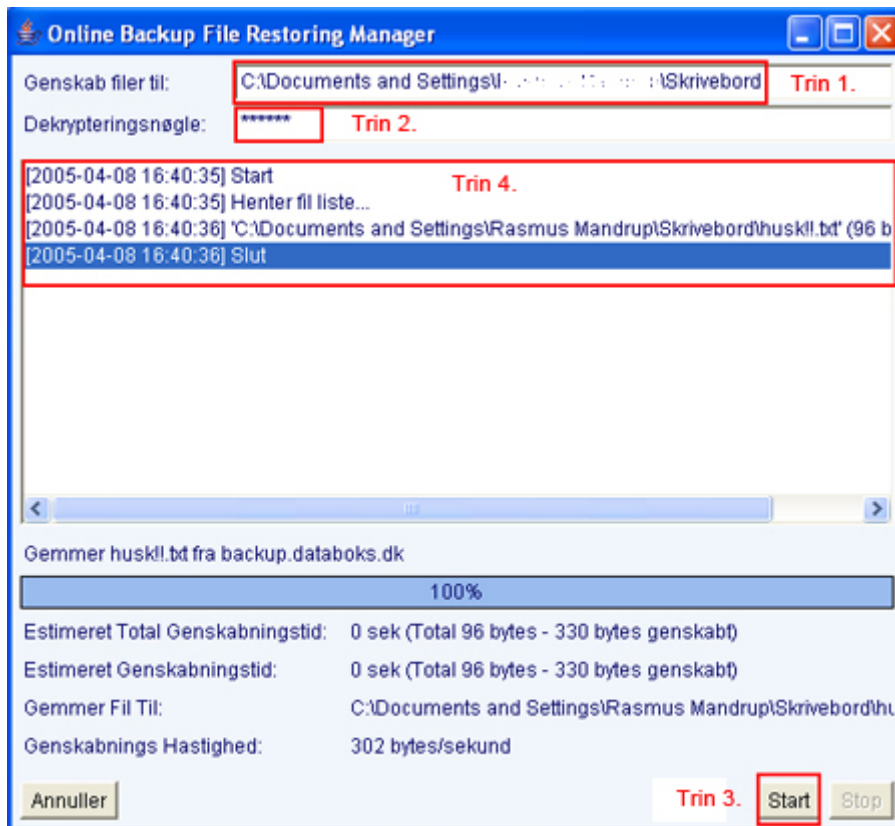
Online Backup File Restoring Manager

Genskab filer til: C:\Documents and Settings\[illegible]\Skrivebord Trin 1.

Dekrypteringsnøgle: ******* Trin 2.

[2005-04-08 16:40:35] Start Trin 4.
[2005-04-08 16:40:35] Henter fil liste...
[2005-04-08 16:40:36] 'C:\Documents and Settings\Rasmus Mandrup\Skrivebord\husk!!.txt' (96 b
[2005-04-08 16:40:36] Slut

Gemmer husk!!.txt fra backup.databoks.dk

100%

Estimeret Total Genskabningstid: 0 sek (Total 96 bytes - 330 bytes genskabt)

Estimeret Genskabningstid: 0 sek (Total 96 bytes - 330 bytes genskabt)

Gemmer Fil Til: C:\Documents and Settings\Rasmus Mandrup\Skrivebord\hu

Genskabnings Hastighed: 302 bytes/sekund

Annuller Trin 3. Start Stop